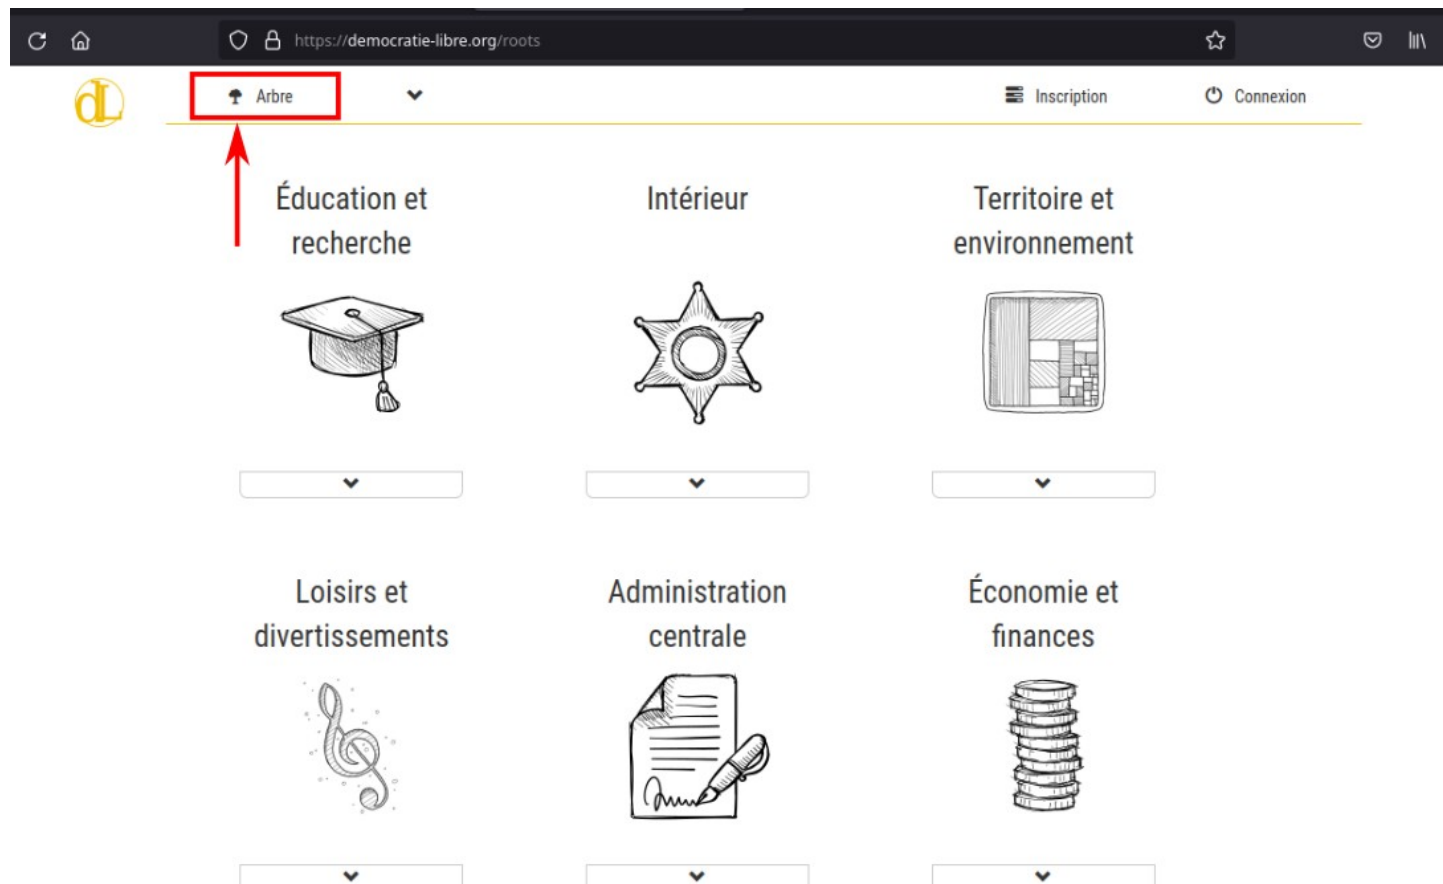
https://democratie-libre.org/roots

dL

Arbre

Inscription

Connexion

Éducation et recherche

Intérieur

Territoire et environnement

Loisirs et divertissements

Administration centrale

Économie et finances